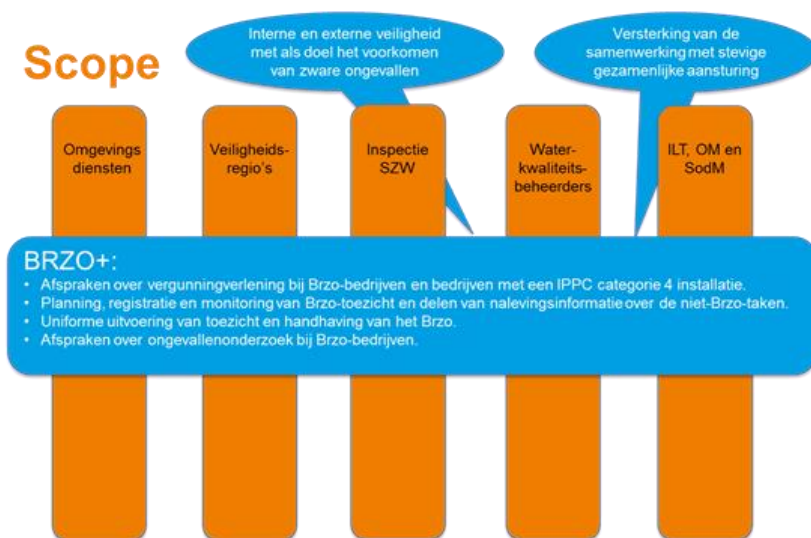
Scope

Interne en externe veiligheid met als doel het voorkomen van zware ongevallen

Versterking van de samenwerking met stevige gezamenlijke aansturing

Omgevings diensten

Veiligheids-regio's

Inspectie SZW

Water-kwaliteits-beheerders

ILT, OM en SodM

BRZO+:
• Afspraken over vergunningverlening bij Brzo-bedrijven en bedrijven met een IPPC categorie 4 installatie.
• Planning, registratie en monitoring van Brzo-toezicht en delen van nalevingsinformatie over de niet-Brzo-taken.
• Uniforme uitvoering van toezicht en handhaving van het Brzo.
• Afspraken over ongevallenonderzoek bij Brzo-bedrijven.